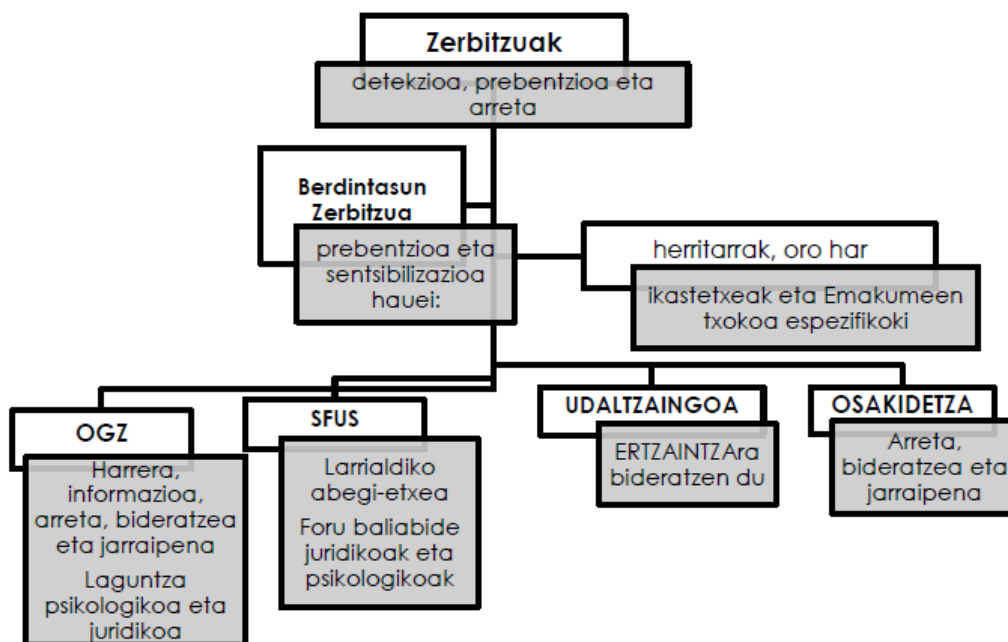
Zerbitzuak

detekzioa, prebentzioa eta arreta

Berdintasun Zerbitzua

prebentzioa eta sentsibilizazioa hauei:

herritarrak, oro har

ikastetxeak eta Emakumeen txokoa espezifikoki

OGZ

Harrera, informazioa, arreta, bideratzea eta jarraipena

Laguntza psikologikoa eta juridikoa

SFUS

Larrialdiko abegi-etxea

Foru baliabide juridikoak eta psikologikoak

UDALTZAINGOA

ERTZAINTZAra bideratzen du

OSAKIDETZA

Arreta, bideratzea eta jarraipena